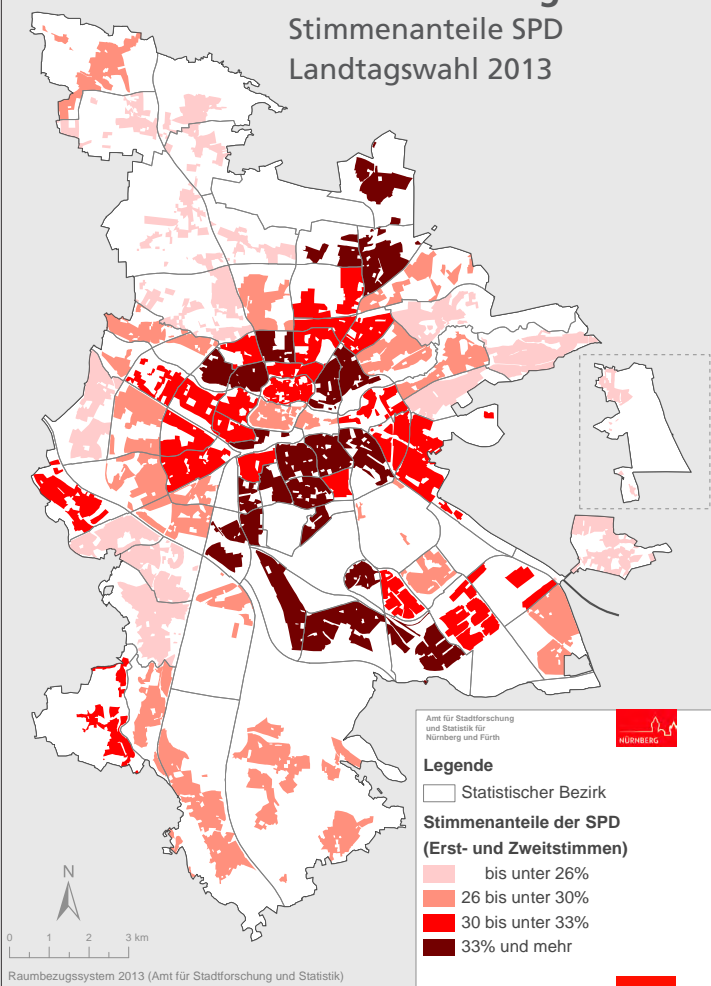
Stimmenanteile SPD
Landtagswahl 2013

Amt für Stadtforschung und Statistik für Nürnberg und Fürth

NÜRNBERG

Legende

Statistischer Bezirk

Stimmenanteile der SPD
(Erst- und Zweitstimmen)

bis unter 26%
26 bis unter 30%
30 bis unter 33%
33% und mehr

N

0 1 2 3 km

Raumbezugssystem 2013 (Amt für Stadtforschung und Statistik)